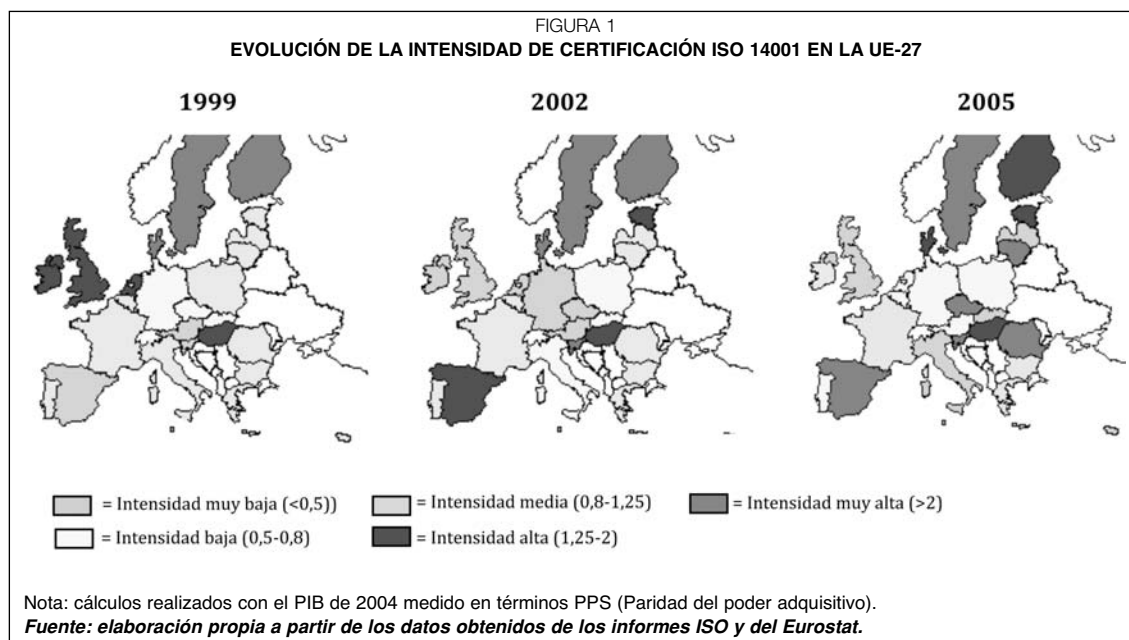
FIGURA 1
EVOLUCIÓN DE LA INTENSIDAD DE CERTIFICACIÓN ISO 14001 EN LA UE-27

1999

2002

2005

= Intensidad muy baja (<0,5))
= Intensidad media (0,8-1,25)
= Intensidad muy alta (>2)
= Intensidad baja (0,5-0,8)
= Intensidad alta (1,25-2)

Nota: cálculos realizados con el PIB de 2004 medido en términos PPS (Paridad del poder adquisitivo).
Fuente: elaboración propia a partir de los datos obtenidos de los informes ISO y del Eurostat.